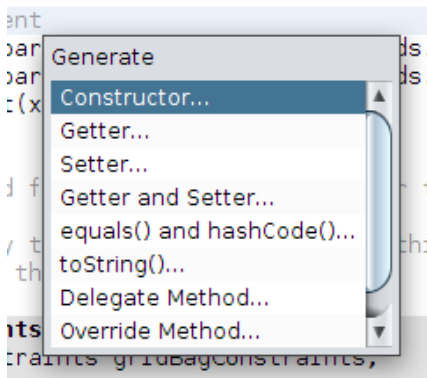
ent
par Generate ds
par ds
t(x
Constructor...
Getter...
Setter...
Getter and Setter...
equals() and hashCode()...
toString()...
Delegate Method...
Override Method...
d f
th
th
nts
traints gridBagConstraints;